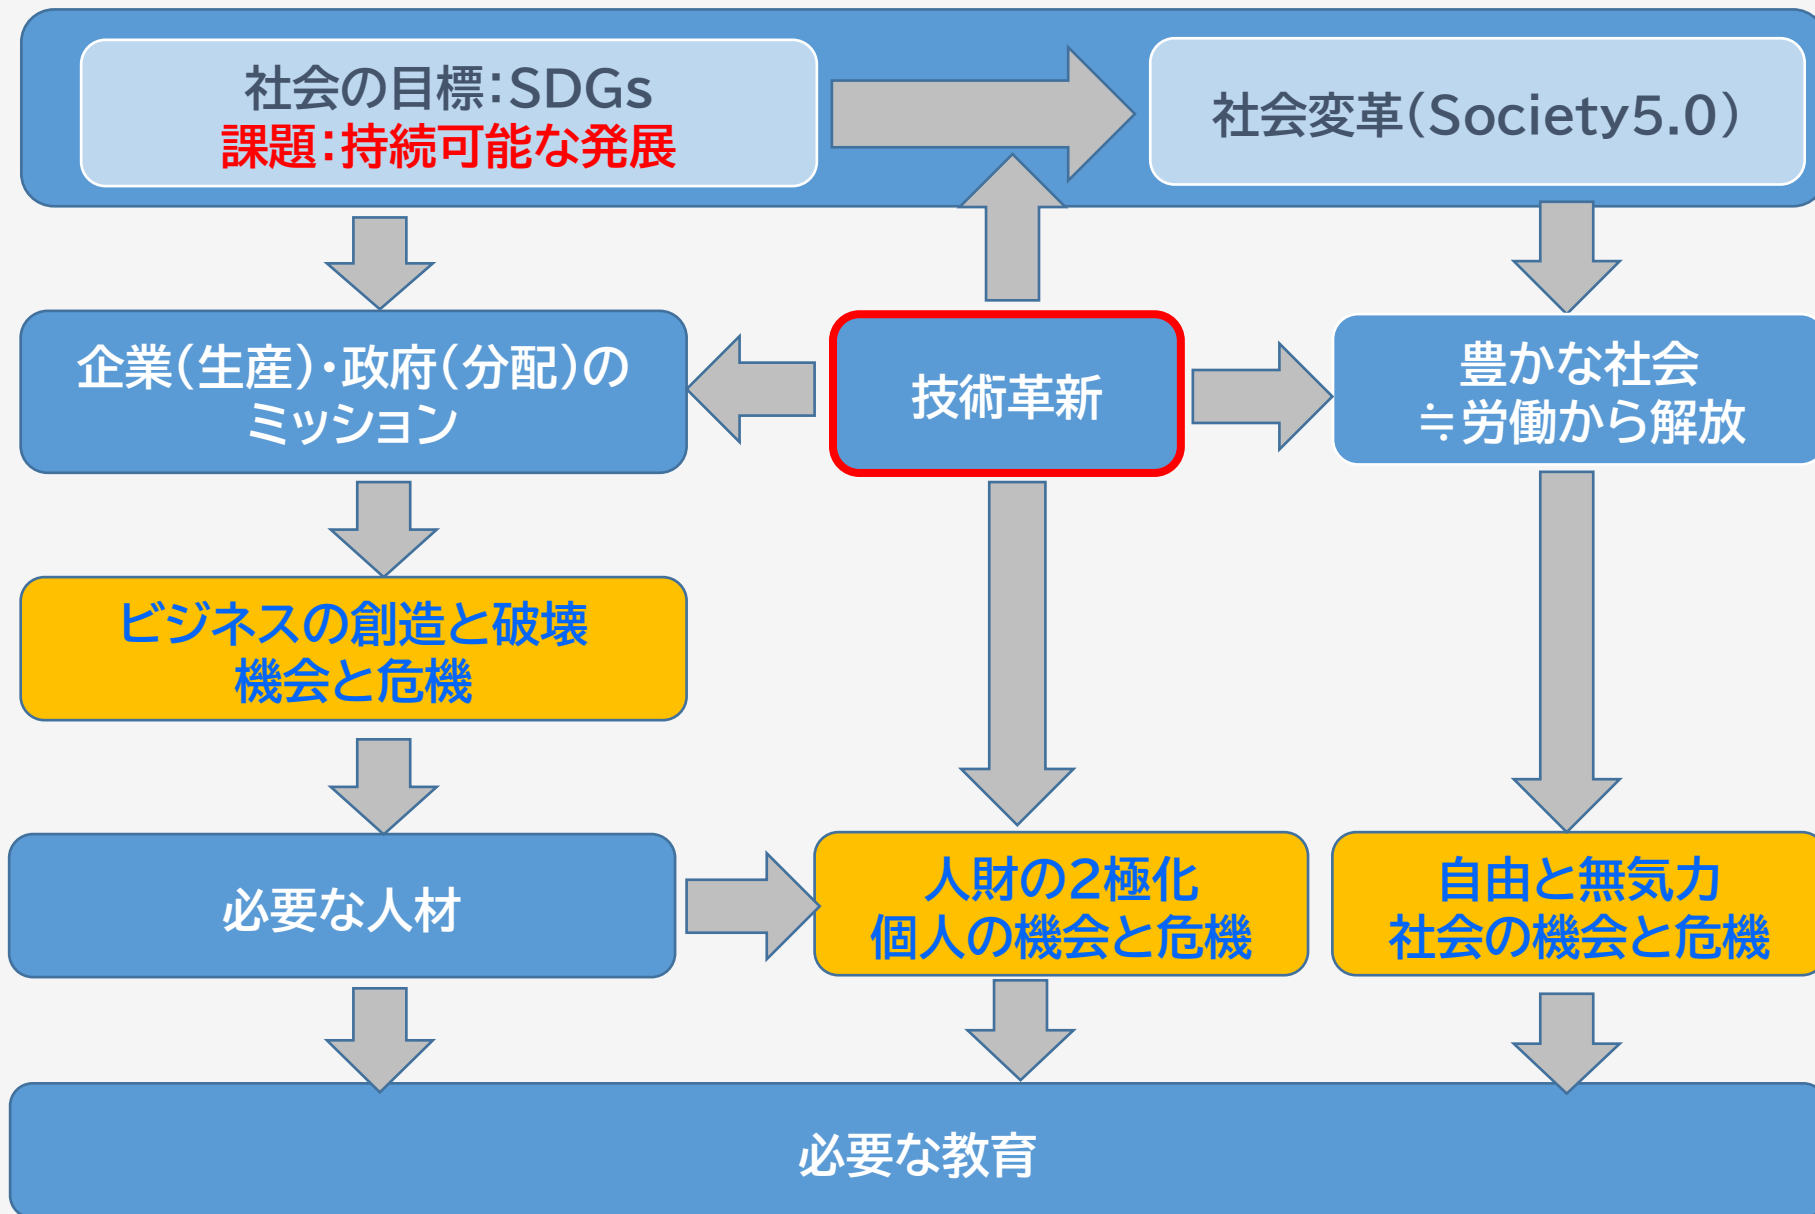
社会の目標:SDGs
課題:持続可能な発展

社会変革(Society5.0)

企業(生産)・政府(分配)のミッション

技術革新

豊かな社会
≒労働から解放

ビジネスの創造と破壊
機会と危機

必要な人材

人財の2極化
個人の機会と危機

自由と無気力
社会の機会と危機

必要な教育